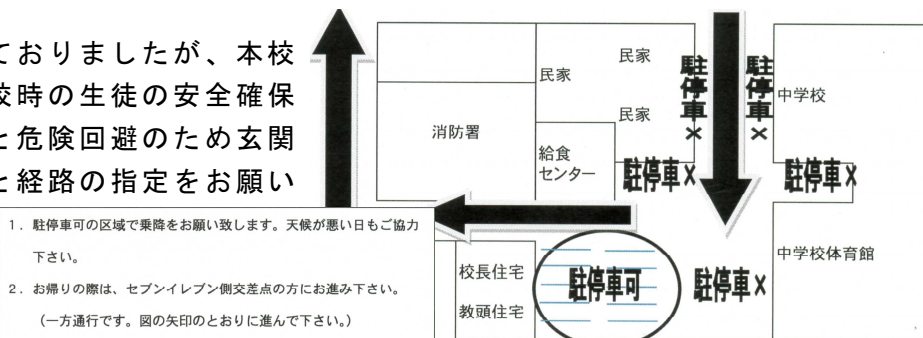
ておりましたが、本校
校時の生徒の安全確保
と危険回避のため玄関
と経路の指定をお願い

1. 駐停車可の区域で乗降をお願い致します。天候が悪い日もご協力下さい。

2. お帰りの際は、セブンイレブン側交差点の方にお進み下さい。
（一方通行です。図の矢印のとおりに進んで下さい。）

民家
民家
民家
消防署
給食センター
中学校
駐停車×
駐停車×
駐停車×
駐停車×
中学校体育館
校長住宅
教頭住宅
駐停車可
駐停車×